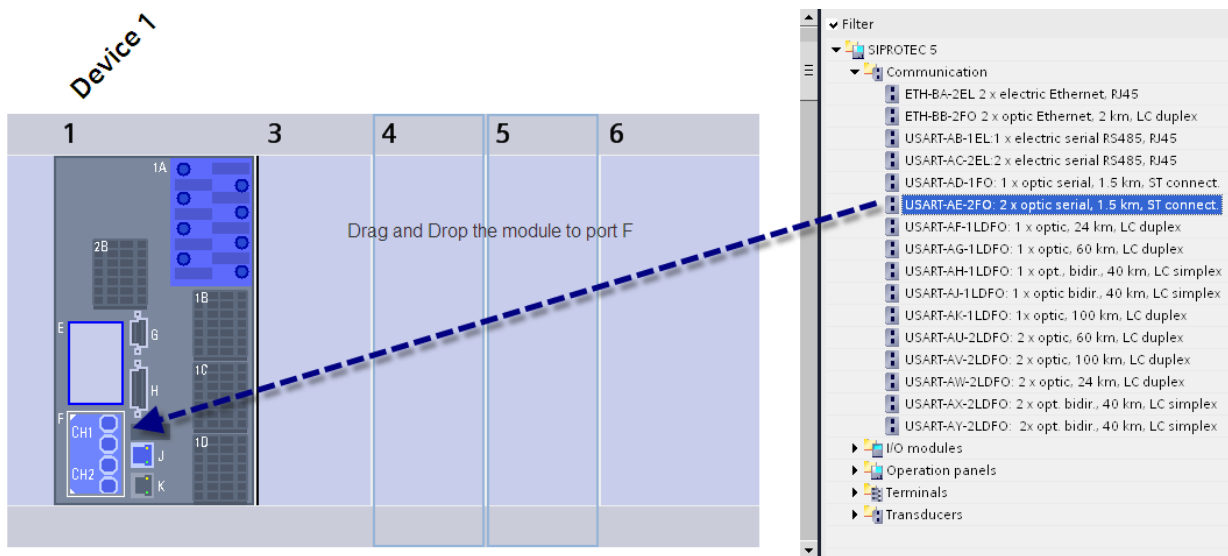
Device 1

1
3
4
5
6

1A
2B
1B
1C
1D
E
G
H
F
CH1
CH2
J
K

Drag and Drop the module to port F

Filter
SIPROTEC 5
Communication
ETH-BA-2EL 2 x electric Ethernet, RJ45
ETH-BB-2FO 2 x optic Ethernet, 2 km, LC duplex
USART-AB-1EL:1 x electric serial RS485, RJ45
USART-AC-2EL:2 x electric serial RS485, RJ45
USART-AD-1FO: 1 x optic serial, 1.5 km, ST connect.
USART-AE-2FO: 2 x optic serial, 1.5 km, ST connect.
USART-AF-1LDFO: 1 x optic, 24 km, LC duplex
USART-AG-1LDFO: 1 x optic, 60 km, LC duplex
USART-AH-1LDFO: 1 x opt., bidir., 40 km, LC simplex
USART-AJ-1LDFO: 1 x optic bidir., 40 km, LC simplex
USART-AK-1LDFO: 1x optic, 100 km, LC duplex
USART-AU-2LDFO: 2 x optic, 60 km, LC duplex
USART-AV-2LDFO: 2 x optic, 100 km, LC duplex
USART-AW-2LDFO: 2 x optic, 24 km, LC duplex
USART-AX-2LDFO: 2 x opt. bidir., 40 km, LC simplex
USART-AY-2LDFO: 2x opt. bidir., 40 km, LC simplex
I/O modules
Operation panels
Terminals
Transducers